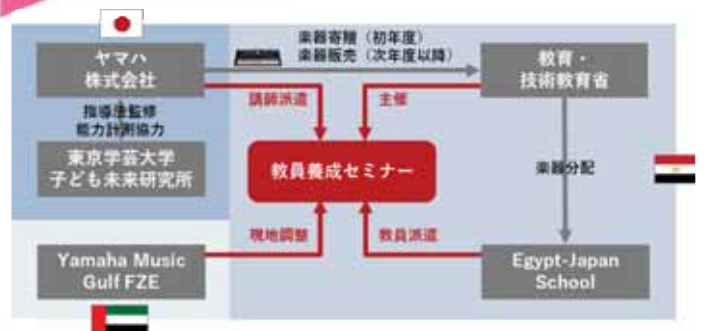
ヤマハ
株式会社

楽器寄贈（初年度）
楽器販売（次年度以降）

教育・
技術教育省

指導法監修
能力評価協力

講師派遣

主催

東京学芸大学
子ども未来研究所

教員養成セミナー

楽器分配

現地調整

教員派遣

Yamaha Music
Gulf FZE

Egypt-Japan
School